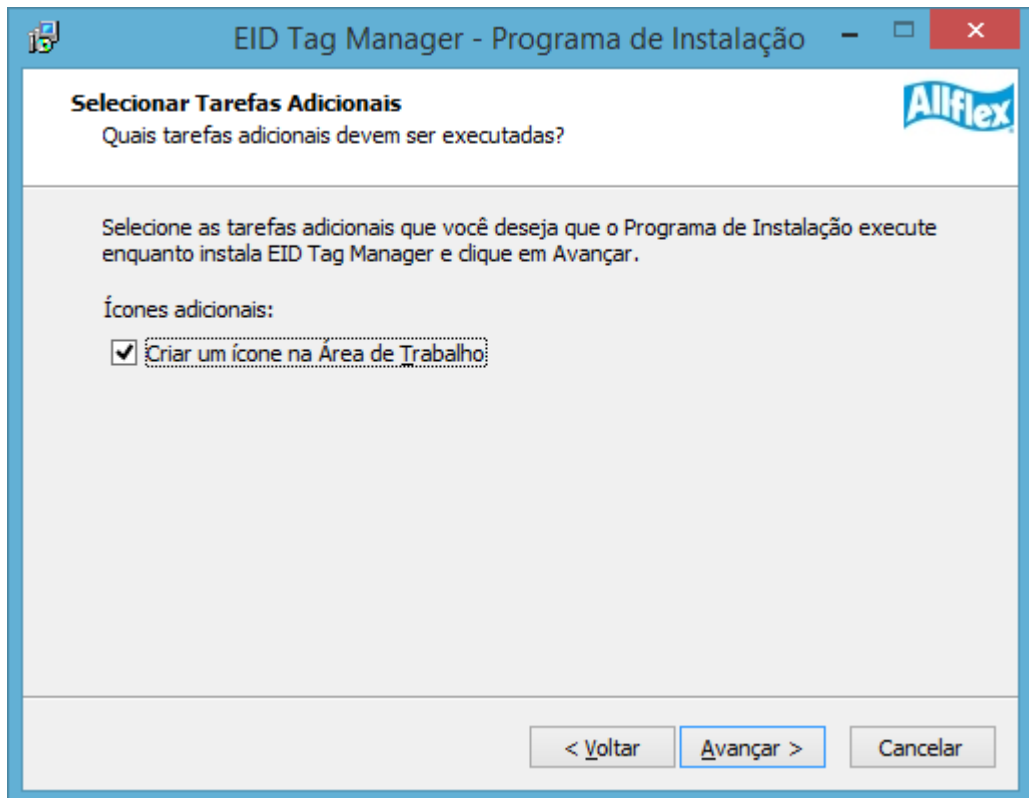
EID Tag Manager - Programa de Instalação

Selecionar Tarefas Adicionais
Quais tarefas adicionais devem ser executadas?

Allflex

Selecione as tarefas adicionais que você deseja que o Programa de Instalação execute enquanto instala EID Tag Manager e clique em Avançar.

Ícones adicionais:

Criar um ícone na Área de Trabalho

< Voltar | Avançar > | Cancelar